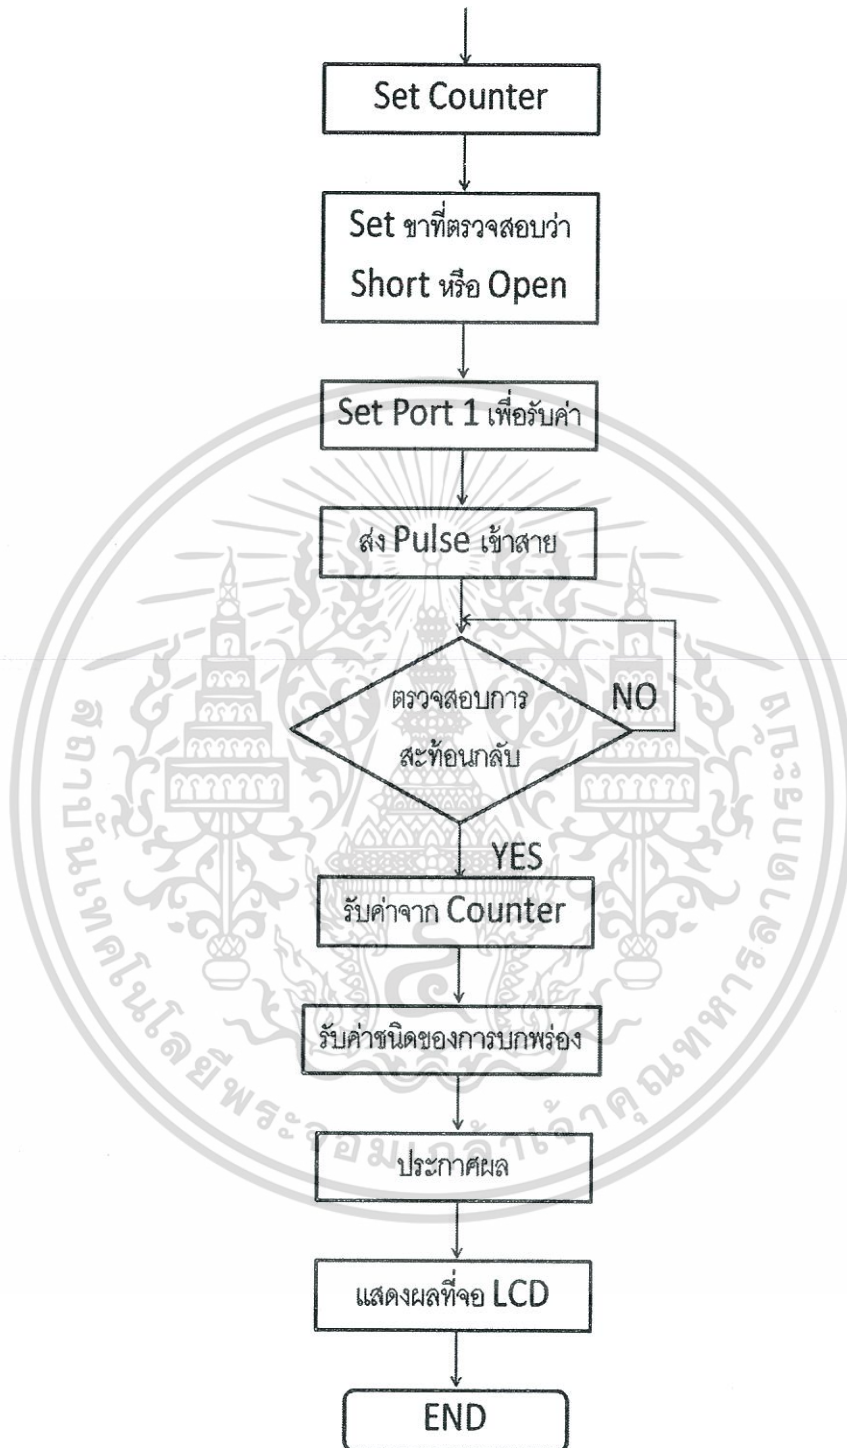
Set Counter

Set ขาที่ตรวจสอบว่า Short หรือ Open

Set Port 1 เพื่อรับค่า

ส่ง Pulse เข้าสาย

ตรวจสอบการสะท้อนกลับ

NO

YES

รับค่าจาก Counter

รับค่าชนิดของการบกพร่อง

ประกาศผล

แสดงผลที่จอ LCD

END

สถาบันเทคโนโลยีพระจอมเกล้าเจ้าคุณทหารลาดกระบัง